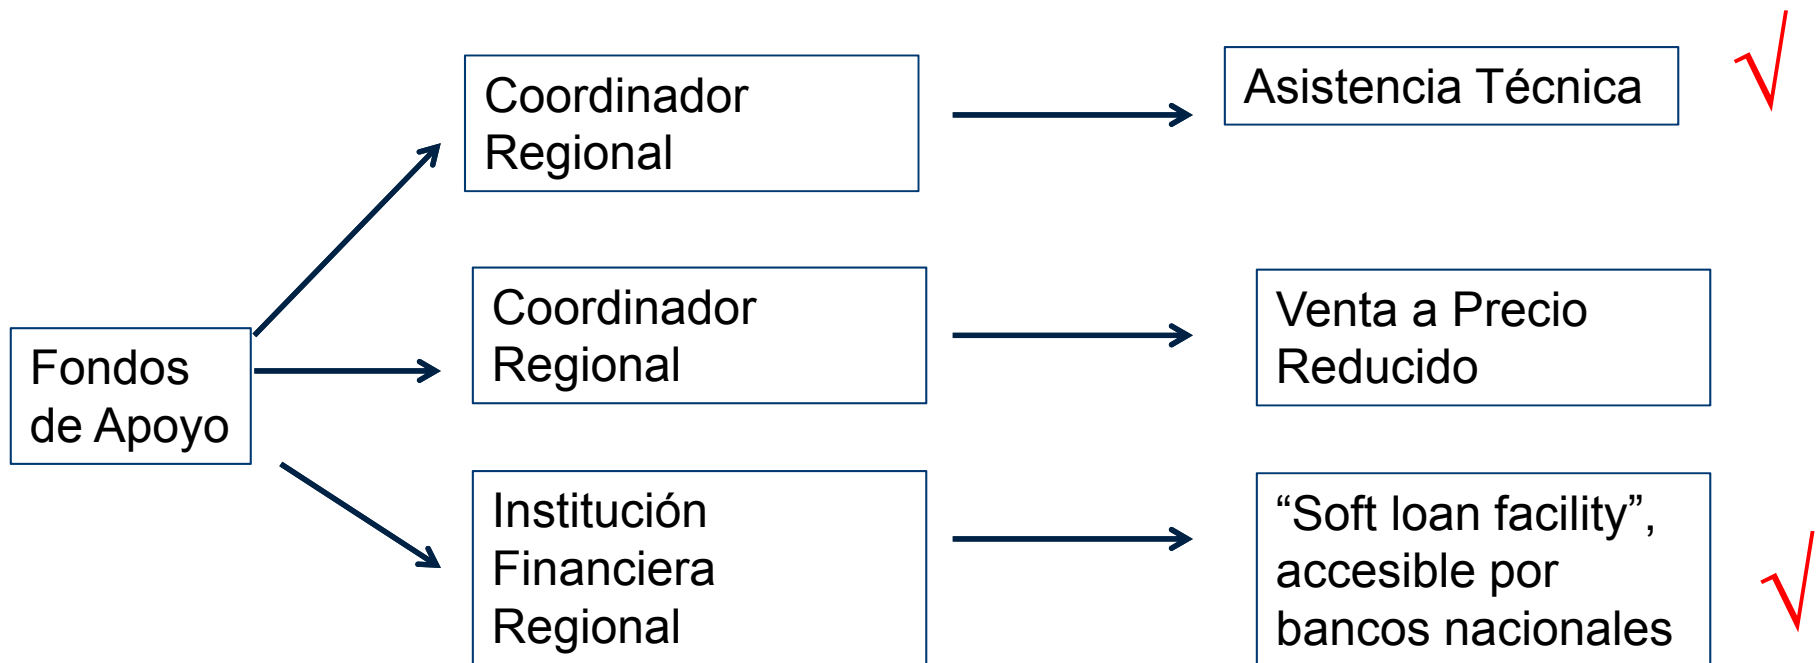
Fondos de Apoyo

Coordinador Regional

Asistencia Técnica

$\surd$

Coordinador Regional

Venta a Precio Reducido

Institución Financiera Regional

“Soft loan facility”, accesible por bancos nacionales

$\surd$